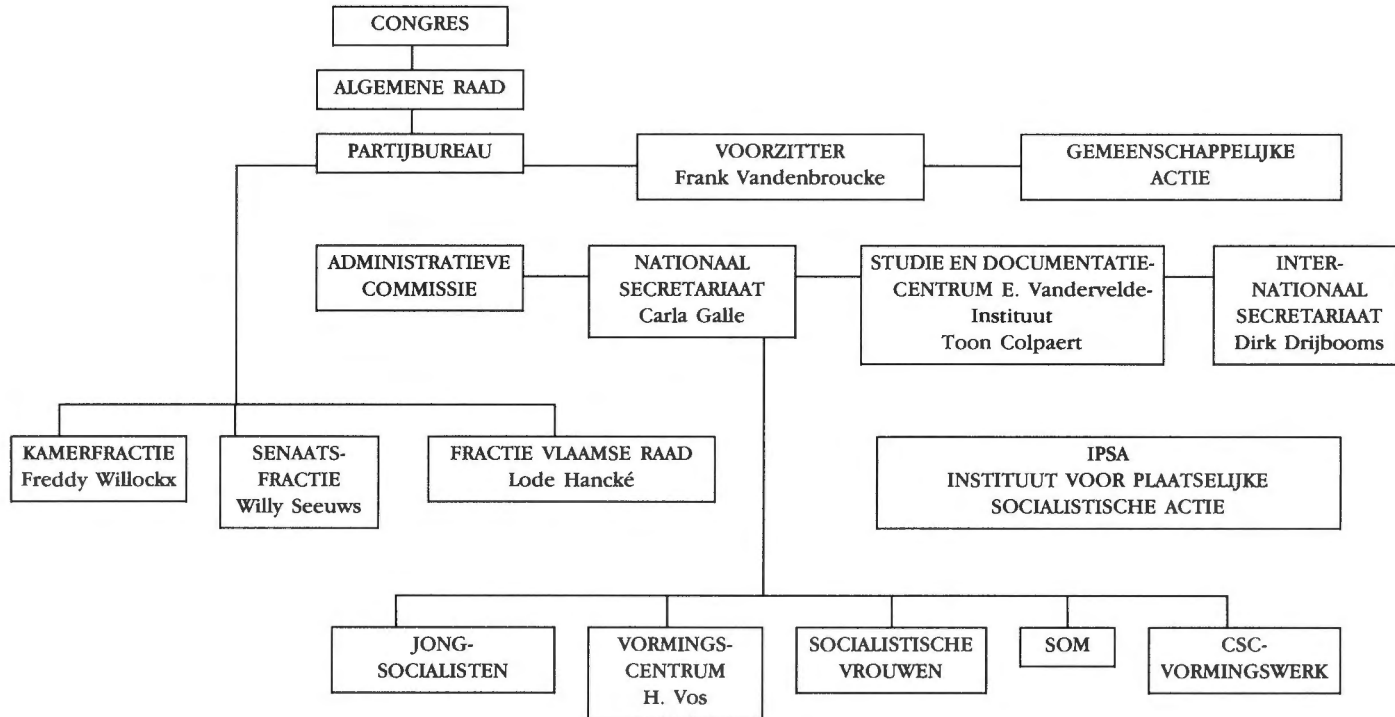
CONGRES

ALGEMENE RAAD

PARTIJBUREAU

VOORZITTER
Frank Vandenbroucke

GEMEENSCHAPPELIJKE ACTIE

ADMINISTRATIEVE COMMISSIE

NATIONAAL SECRETARIAAT
Carla Galle

STUDIE EN DOCUMENTATIECENTRUM E. Vandervelde-Instituut
Toon Colpaert

INTERNATIONAAL SECRETARIAAT
Dirk Drijbooms

KAMERFRACTIE
Freddy Willockx

SENAATSFRACTIE
Willy Seeuws

FRACTIE VLAAMSE RAAD
Lode Hancké

IPSA
INSTITUUT VOOR PLAATSELIJKE SOCIALISTISCHE ACTIE

JONG-SOCIALISTEN

VORMINGSCENTRUM
H. Vos

SOCIALISTISCHE VROUWEN

SOM

CSC-VORMINGSWERK